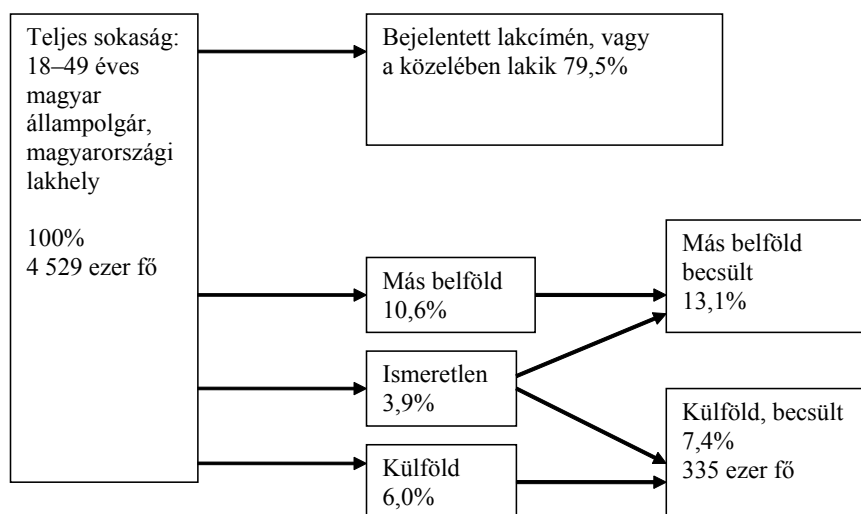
Teljes sokaság: 18–49 éves magyar állampolgár, magyarországi lakhely

100%
4 529 ezer fő

Bejelentett lakcímén, vagy a közelében lakik 79,5%

Más belföld 10,6%

Ismeretlen 3,9%

Külföld 6,0%

Más belföld becsült 13,1%

Külföld, becsült 7,4% 335 ezer fő